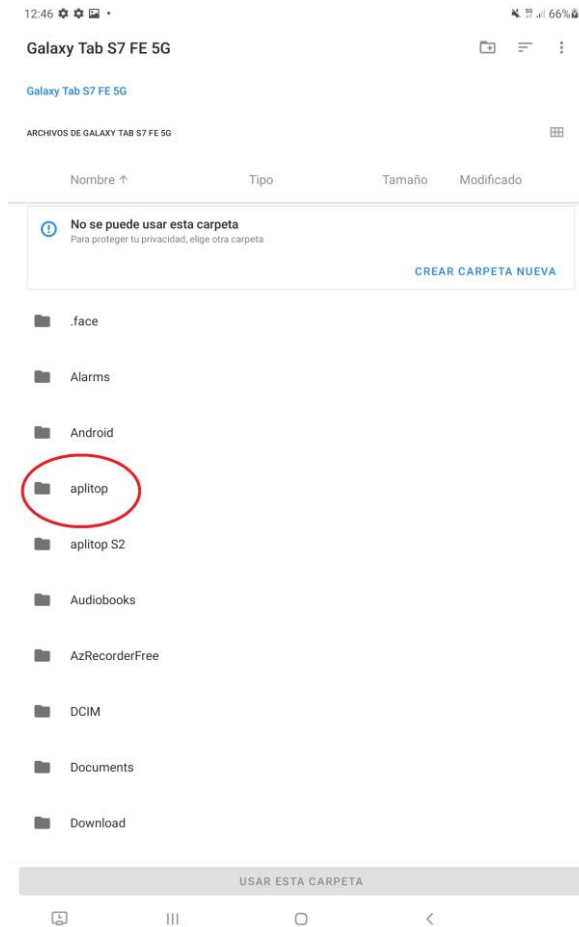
12:46 • 66%

Galaxy Tab S7 FE 5G

Galaxy Tab S7 FE 5G

ARCHIVOS DE GALAXY TAB S7 FE 5G

Nombre ↑ Tipo Tamaño Modificado

No se puede usar esta carpeta
Para proteger tu privacidad, elige otra carpeta

CREAR CARPETA NUEVA

.face

Alarms

Android

aplitop

aplitop S2

Audiobooks

AzRecorderFree

DCIM

Documents

Download

USAR ESTA CARPETA